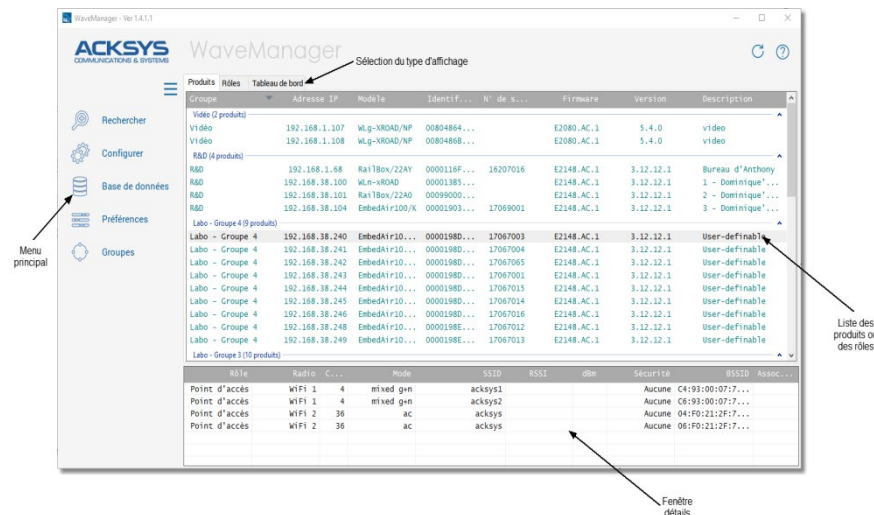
WaveManager - Ver 1.4.1.1

ACKSYS COMMUNICATIONS & SYSTEMS

WaveManager

Sélection du type d'affichage

Produits Rôles Tableau de bord

Rechercher
Configurer
Base de données
Préférences
Groupes

Menu principal

| Groupe | Adresse IP | Modèle | Identif... | N° de s... | Firmware | Version | Description |
|---|---|---|---|---|---|---|---|
| Vidéo (2 produits) | | | | | | | |
| Vidéo | 192.168.1.107 | WLg-XROAD/NP | 00804864... | | E2080.AC.1 | 5.4.0 | video |
| Vidéo | 192.168.1.108 | WLg-XROAD/NP | 0080486B... | | E2080.AC.1 | 5.4.0 | video |
| R&D (4 produits) | | | | | | | |
| R&D | 192.168.1.68 | RailBox/22AY | 0000116F... | 16207016 | E2148.AC.1 | 3.12.12.1 | Bureau d'Anthony |
| R&D | 192.168.38.100 | WLn-xROAD | 00001385... | | E2148.AC.1 | 3.12.12.1 | 1 - Dominique'... |
| R&D | 192.168.38.101 | RailBox/22A0 | 00009000... | | E2148.AC.1 | 3.12.12.1 | 2 - Dominique'... |
| R&D | 192.168.38.104 | EmbedAir100/K | 00001903... | 17069001 | E2148.AC.1 | 3.12.12.1 | 3 - Dominique'... |
| Labo - Groupe 4 (9 produits) | | | | | | | |
| Labo - Groupe 4 | 192.168.38.240 | EmbedAir10... | 0000198D... | 17067003 | E2148.AC.1 | 3.12.12.1 | User-definable |
| Labo - Groupe 4 | 192.168.38.241 | EmbedAir10... | 0000198D... | 17067004 | E2148.AC.1 | 3.12.12.1 | User-definable |
| Labo - Groupe 4 | 192.168.38.242 | EmbedAir10... | 0000198D... | 17067065 | E2148.AC.1 | 3.12.12.1 | User-definable |
| Labo - Groupe 4 | 192.168.38.243 | EmbedAir10... | 0000198D... | 17067001 | E2148.AC.1 | 3.12.12.1 | User-definable |
| Labo - Groupe 4 | 192.168.38.244 | EmbedAir10... | 0000198D... | 17067015 | E2148.AC.1 | 3.12.12.1 | User-definable |
| Labo - Groupe 4 | 192.168.38.245 | EmbedAir10... | 0000198D... | 17067014 | E2148.AC.1 | 3.12.12.1 | User-definable |
| Labo - Groupe 4 | 192.168.38.246 | EmbedAir10... | 0000198D... | 17067016 | E2148.AC.1 | 3.12.12.1 | User-definable |
| Labo - Groupe 4 | 192.168.38.248 | EmbedAir10... | 0000198E... | 17067012 | E2148.AC.1 | 3.12.12.1 | User-definable |
| Labo - Groupe 4 | 192.168.38.249 | EmbedAir10... | 0000198E... | 17067013 | E2148.AC.1 | 3.12.12.1 | User-definable |
| Labo - Groupe 3 (10 produits) | | | | | | | |

Liste des produits ou des rôles

| Rôle | Radio | C... | Mode | SSID | RSSI | dBm | Sécurité | BSSID | Assoc... |
|---|---|---|---|---|---|---|---|---|---|
| Point d'accès | WiFi 1 | 4 | mixed g+n | acksys1 | | | Aucune | C4:93:00:07:7... | |
| Point d'accès | WiFi 1 | 4 | mixed g+n | acksys2 | | | Aucune | C6:93:00:07:7... | |
| Point d'accès | WiFi 2 | 36 | ac | acksys | | | Aucune | 04:F0:21:2F:7... | |
| Point d'accès | WiFi 2 | 36 | ac | acksys | | | Aucune | 06:F0:21:2F:7... | |

Fenêtre détails